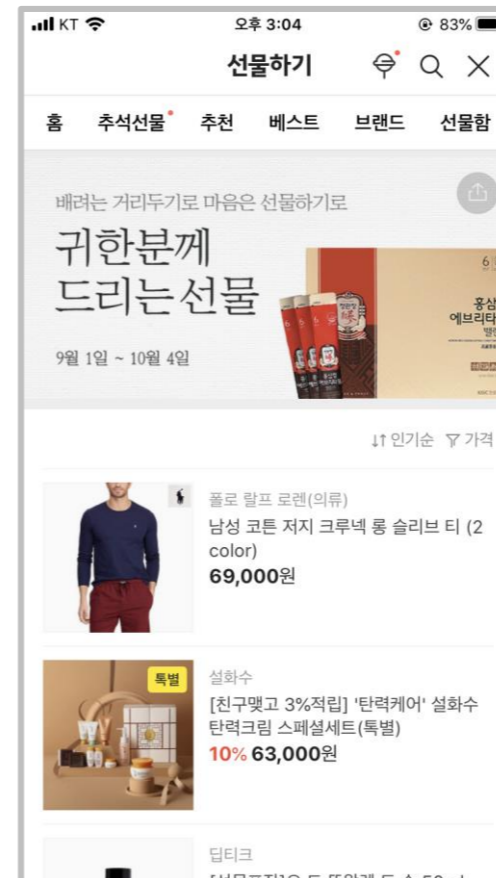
KT 오후 3:04 83%

선물하기

홈 추석선물 추천 베스트 브랜드 선물함

배려는 거리두기로 마음은 선물하기로

귀한분께 드리는선물

9월 1일 ~ 10월 4일

홍삼 에브리타임

인기순 가격

폴로 랄프 로렌(의류)

남성 코튼 저지 크루넥 롱 슬리브 티 (2 color)

69,000원

특별

설화수

[친구맺고 3%적립] '탄력케어' 설화수 탄력크림 스페셜세트(특별)

10% 63,000원

딥티크

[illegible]